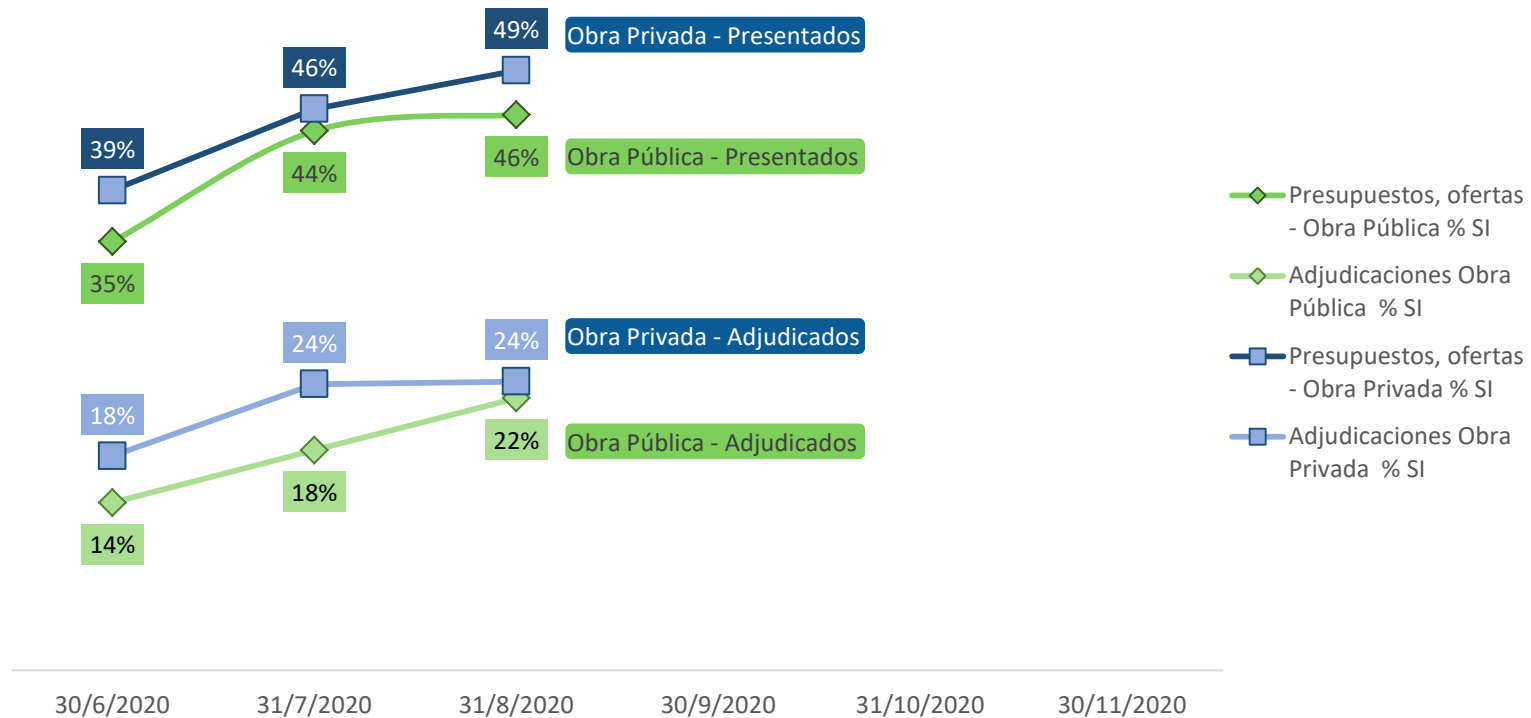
49%
Obra Privada - Presentados
46%
39%
44%
46%
Obra Pública - Presentados
35%
24%
24%
Obra Privada - Adjudicados
18%
22%
Obra Pública - Adjudicados
18%
14%

Presupuestos, ofertas - Obra Pública % SI
Adjudicaciones Obra Pública % SI
Presupuestos, ofertas - Obra Privada % SI
Adjudicaciones Obra Privada % SI

30/6/2020
31/7/2020
31/8/2020
30/9/2020
31/10/2020
30/11/2020